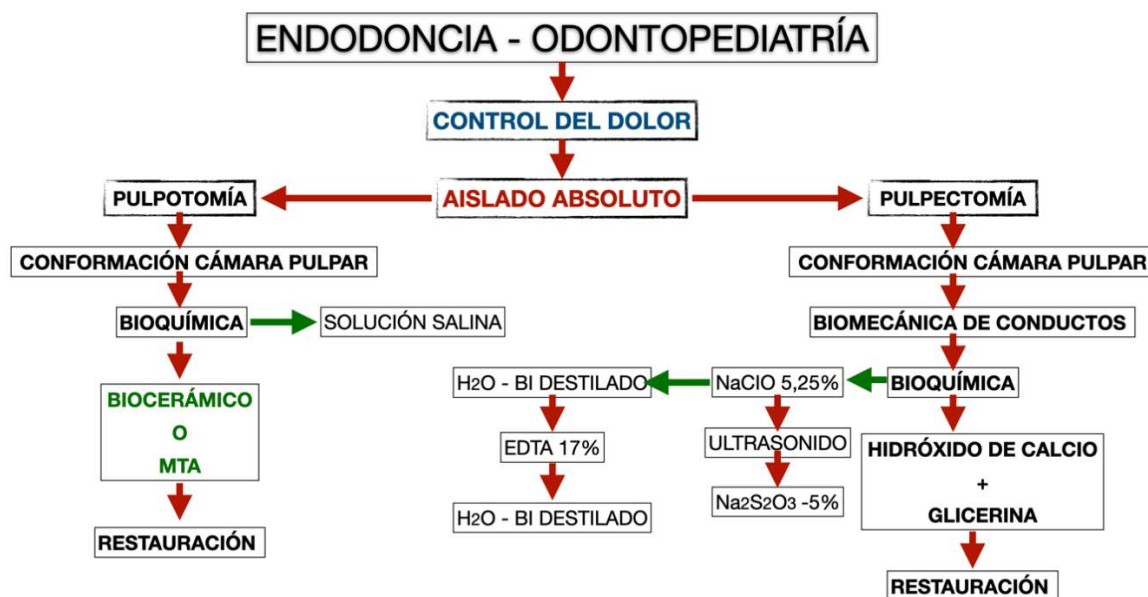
ENDODONCIA - ODONTOPEDIATRÍA

CONTROL DEL DOLOR

PULPOTOMÍA

AISLADO ABSOLUTO

PULPECTOMÍA

CONFORMACIÓN CÁMARA PULPAR

BIOQUÍMICA

SOLUCIÓN SALINA

BIOCERÁMICO
O
MTA

RESTAURACIÓN

CONFORMACIÓN CÁMARA PULPAR

BIOMECÁNICA DE CONDUCTOS

BIOQUÍMICA

NaClO 5,25%

$H_2O$ - BI DESTILADO

EDTA 17%

$H_2O$ - BI DESTILADO

ULTRASONIDO

$Na_2S_2O_3$ -5%

HIDRÓXIDO DE CALCIO
+
GLICERINA

RESTAURACIÓN